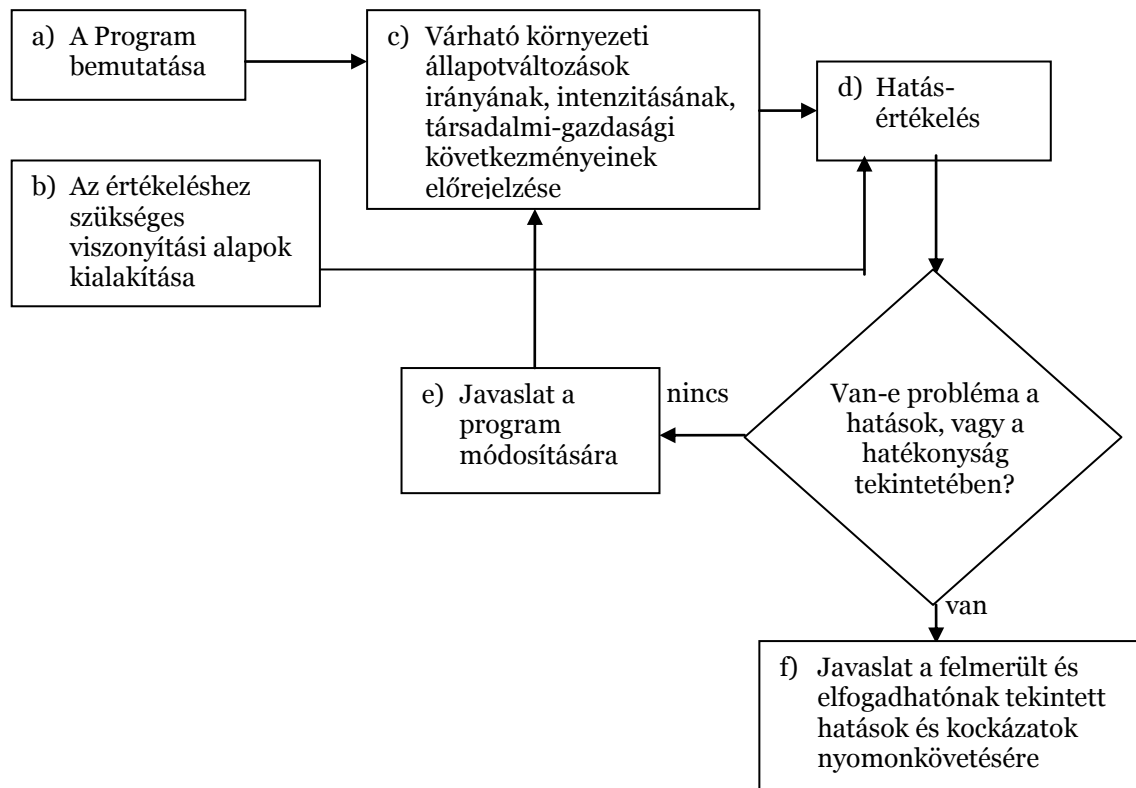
a) A Program bemutatása

c) Várható környezeti állapotváltozások irányának, intenzitásának, társadalmi-gazdasági következményeinek előrejelzése

d) Hatás-értékelés

b) Az értékeléshez szükséges viszonyítási alapok kialakítása

e) Javaslat a program módosítására

nincs

Van-e probléma a hatások, vagy a hatékonyság tekintetében?

van

f) Javaslat a felmerült és elfogadhatónak tekintett hatások és kockázatok nyomonkövetésére